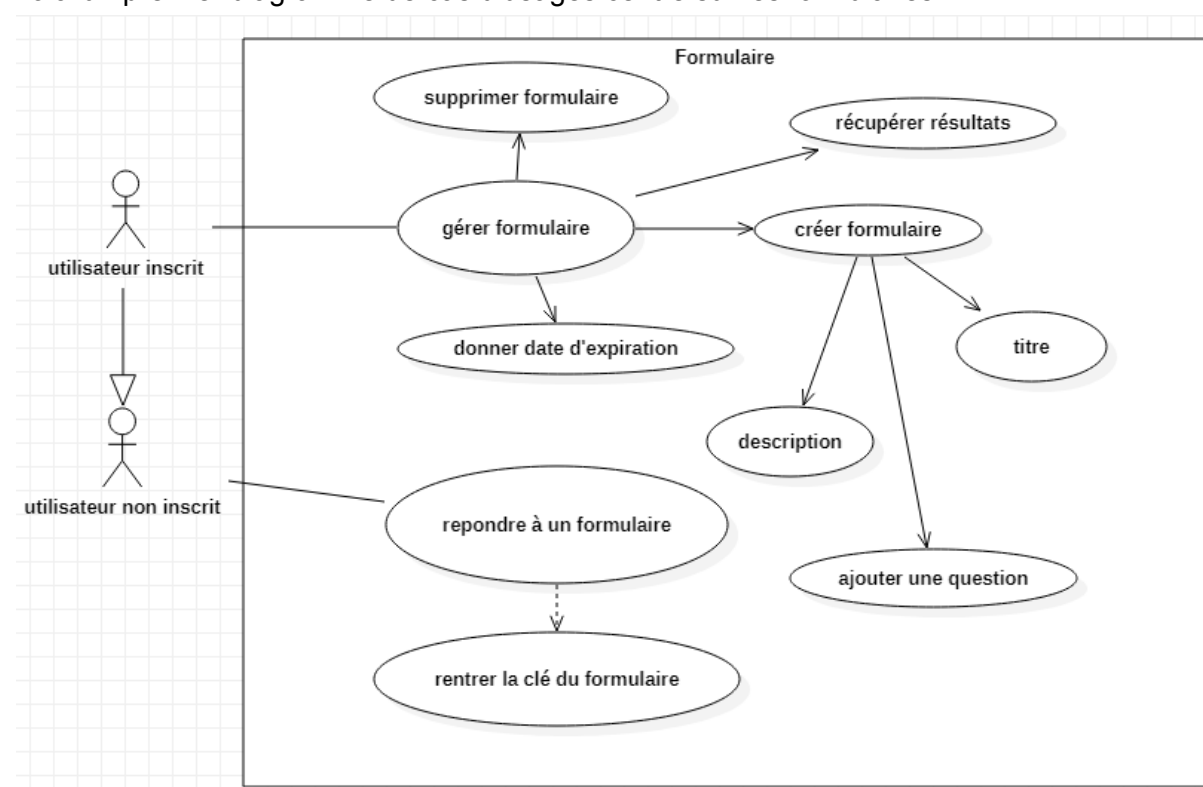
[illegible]

Formulaire

supprimer formulaire

récupérer résultats

utilisateur inscrit

gérer formulaire

créer formulaire

donner date d'expiration

titre

description

utilisateur non inscrit

repondre à un formulaire

ajouter une question

rentrer la clé du formulaire